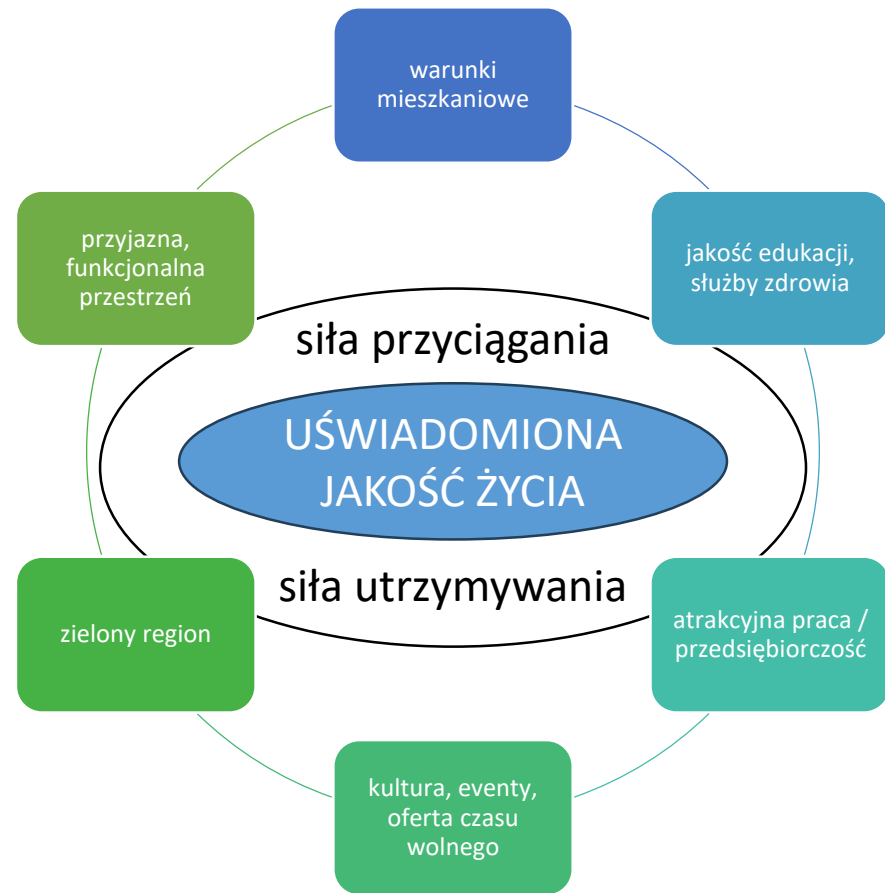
warunki mieszkaniowe

jakość edukacji, służby zdrowia

atrakcyjna praca / przedsiębiorczość

kultura, eventy, oferta czasu wolnego

zielony region

przyjazna, funkcjonalna przestrzeń

siła przyciągania

UŚWIADOMIONA JAKOŚĆ ŻYCIA

siła utrzymywania